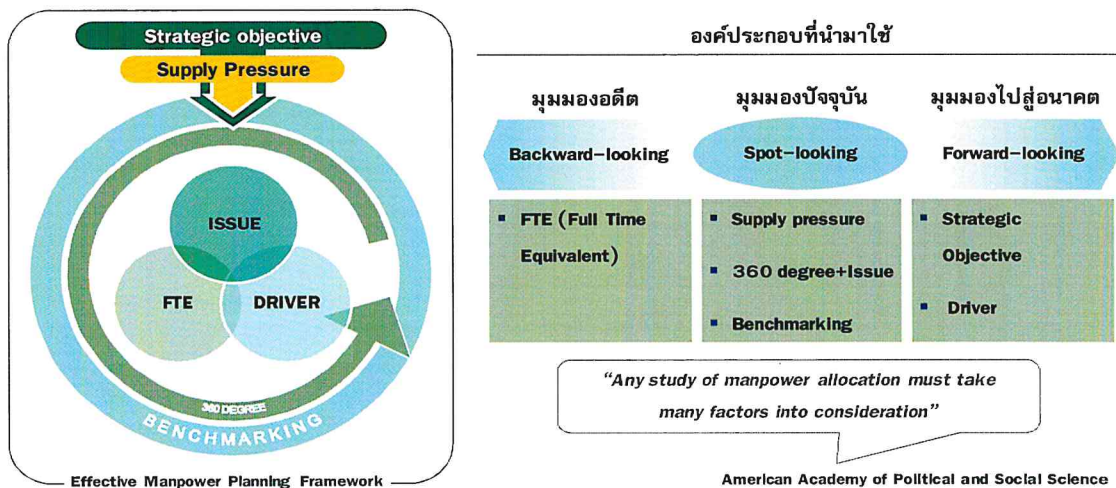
Strategic objective

Supply Pressure

ISSUE

FTE

DRIVER

360 DEGREE

BENCHMARKING

Effective Manpower Planning Framework

องค์ประกอบที่นำมาใช้

มุมมองอดีต

Backward-looking

- FTE (Full Time Equivalent)

มุมมองปัจจุบัน

Spot-looking

- Supply pressure
- 360 degree+Issue
- Benchmarking

มุมมองไปสู่อนาคต

Forward-looking

- Strategic Objective
- Driver

"Any study of manpower allocation must take many factors into consideration"

American Academy of Political and Social Science